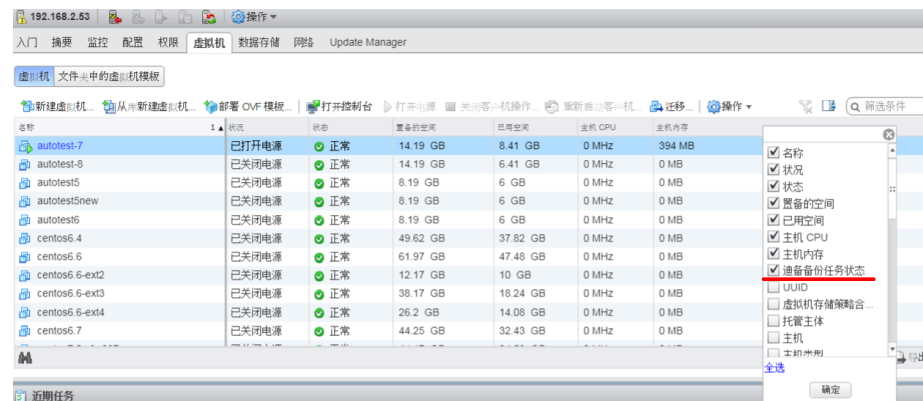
192.168.2.53 | 操作

入门 摘要 监控 配置 权限 虚拟机 数据存储 网络 Update Manager

虚拟机 文件夹中的虚拟机模板

新建虚拟机... 从库新建虚拟机... 部署 OVF 模板... 打开控制台 打开电源 关闭客户机操作... 重新启动客户机... 迁移... 操作 筛选条件

| 名称 | 状况 | 状态 | 置备的空间 | 已用空间 | 主机 CPU | 主机内存 |
|---|---|---|---|---|---|---|
| autotest-7 | 已打开电源 | 正常 | 14.19 GB | 8.41 GB | 0 MHz | 394 MB |
| autotest-8 | 已关闭电源 | 正常 | 14.19 GB | 6.41 GB | 0 MHz | 0 MB |
| autotest5 | 已关闭电源 | 正常 | 8.19 GB | 6 GB | 0 MHz | 0 MB |
| autotest5new | 已关闭电源 | 正常 | 8.19 GB | 6 GB | 0 MHz | 0 MB |
| autotest6 | 已关闭电源 | 正常 | 8.19 GB | 6 GB | 0 MHz | 0 MB |
| centos6.4 | 已关闭电源 | 正常 | 49.62 GB | 37.82 GB | 0 MHz | 0 MB |
| centos6.6 | 已关闭电源 | 正常 | 61.97 GB | 47.48 GB | 0 MHz | 0 MB |
| centos6.6-ext2 | 已关闭电源 | 正常 | 12.17 GB | 10 GB | 0 MHz | 0 MB |
| centos6.6-ext3 | 已关闭电源 | 正常 | 38.17 GB | 18.24 GB | 0 MHz | 0 MB |
| centos6.6-ext4 | 已关闭电源 | 正常 | 26.2 GB | 14.08 GB | 0 MHz | 0 MB |
| centos6.7 | 已关闭电源 | 正常 | 44.25 GB | 32.43 GB | 0 MHz | 0 MB |

☑ 名称
☑ 状况
☑ 状态
☑ 置备的空间
☑ 已用空间
☑ 主机 CPU
☑ 主机内存
☑ 迪备备份任务状态
☐ UUID
☐ 虚拟机存储策略合...
☐ 托管主体
☐ 主机
☐ 主机类型
全选
确定

近期任务